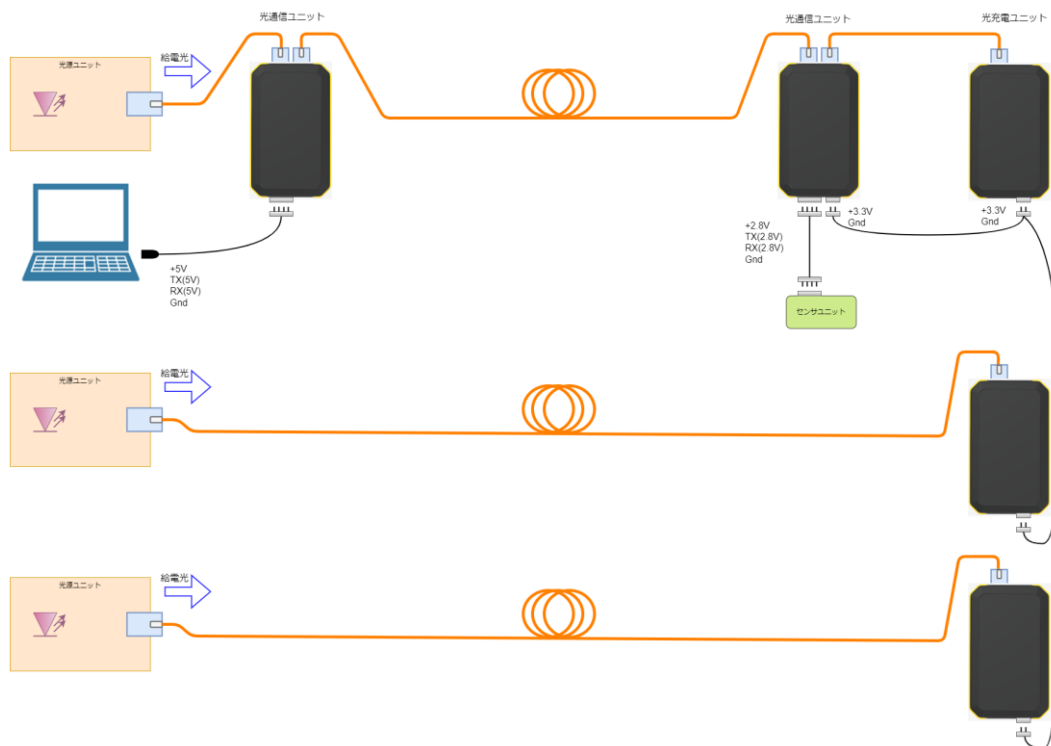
光源ユニット

給電光

光通信ユニット

+5V
TX(5V)
RX(5V)
Gnd

光通信ユニット

+2.8V
TX(2.8V)
RX(2.8V)
Gnd

+3.3V
Gnd

センサユニット

光充電ユニット

+3.3V
Gnd

光源ユニット

給電光

光源ユニット

給電光